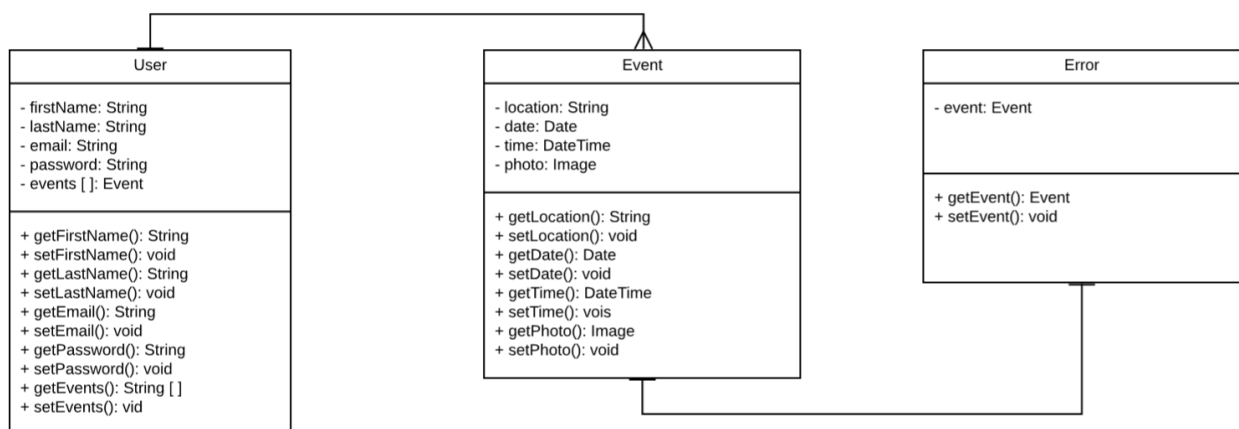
User

- firstName: String
- lastName: String
- email: String
- password: String
- events [ ]: Event

+ getFirstName(): String
+ setFirstName(): void
+ getLastName(): String
+ setLastName(): void
+ getEmail(): String
+ setEmail(): void
+ getPassword(): String
+ setPassword(): void
+ getEvents(): String [ ]
+ setEvents(): vid

Event

- location: String
- date: Date
- time: DateTime
- photo: Image

+ getLocation(): String
+ setLocation(): void
+ getDate(): Date
+ setDate(): void
+ getTime(): DateTime
+ setTime(): vois
+ getPhoto(): Image
+ setPhoto(): void

Error

- event: Event

+ getEvent(): Event
+ setEvent(): void